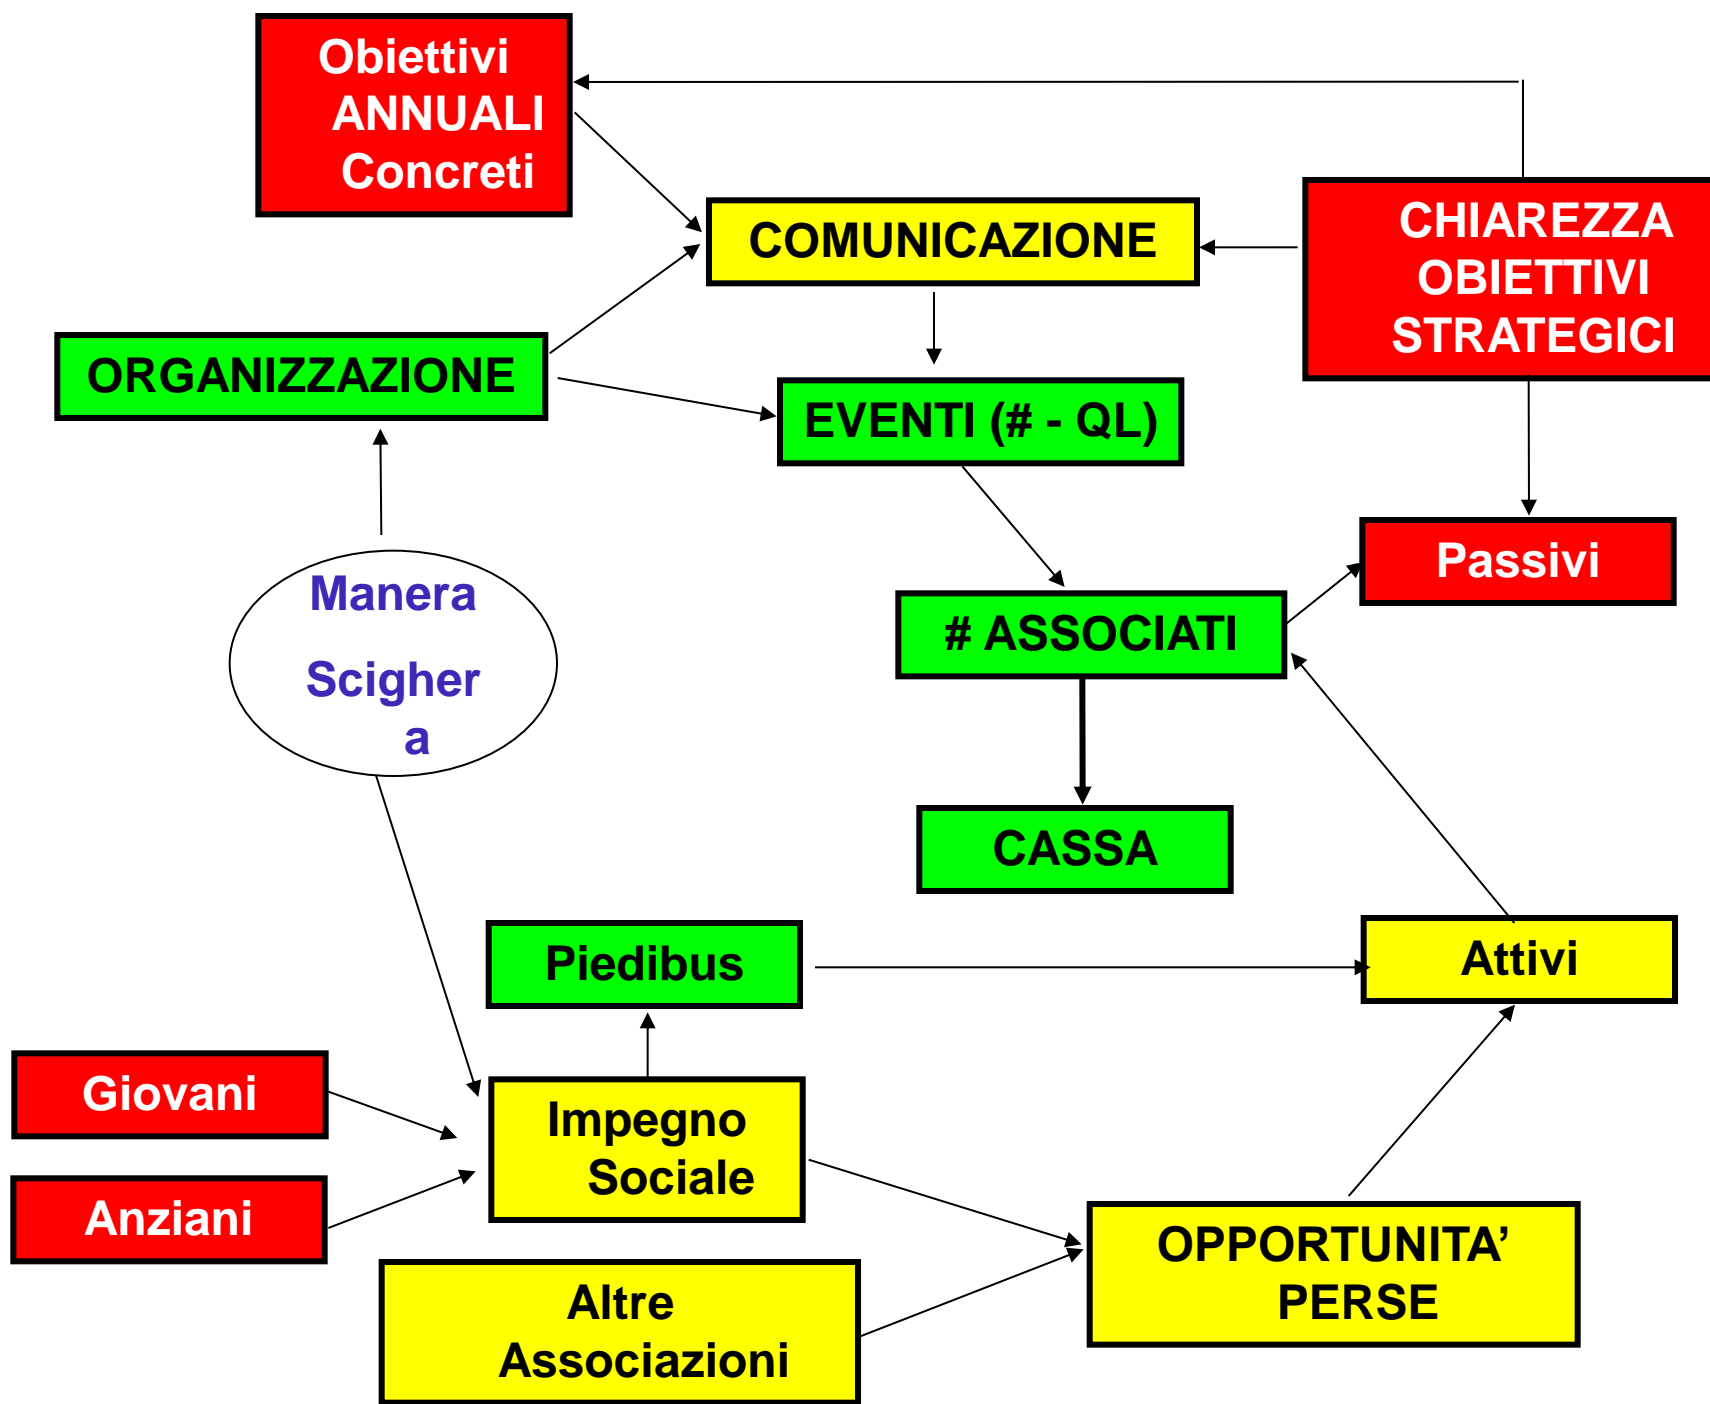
Obiettivi ANNUALI Concreti

COMUNICAZIONE

CHIAREZZA OBIETTIVI STRATEGICI

ORGANIZZAZIONE

EVENTI (# - QL)

Passivi

Manera

Scigher a

# ASSOCIATI

CASSA

Piedibus

Attivi

Giovani

Impegno Sociale

Anziani

OPPORTUNITA' PERSE

Altre Associazioni